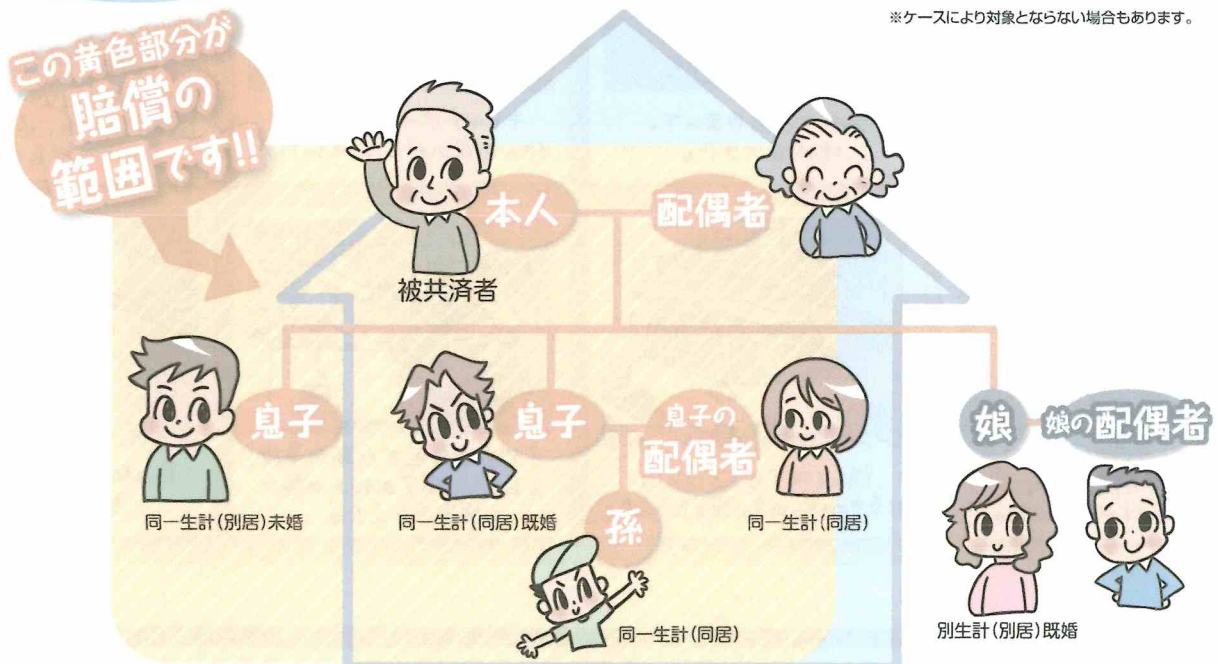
※ケースにより対象とならない場合もあります。

この黄色部分が賠償の範囲です!!

本人

配偶者

被共済者

息子

同一生計(別居)未婚

息子

同一生計(同居)既婚

息子の配偶者

同一生計(同居)

孫

同一生計(同居)

娘

娘の配偶者

別生計(別居)既婚